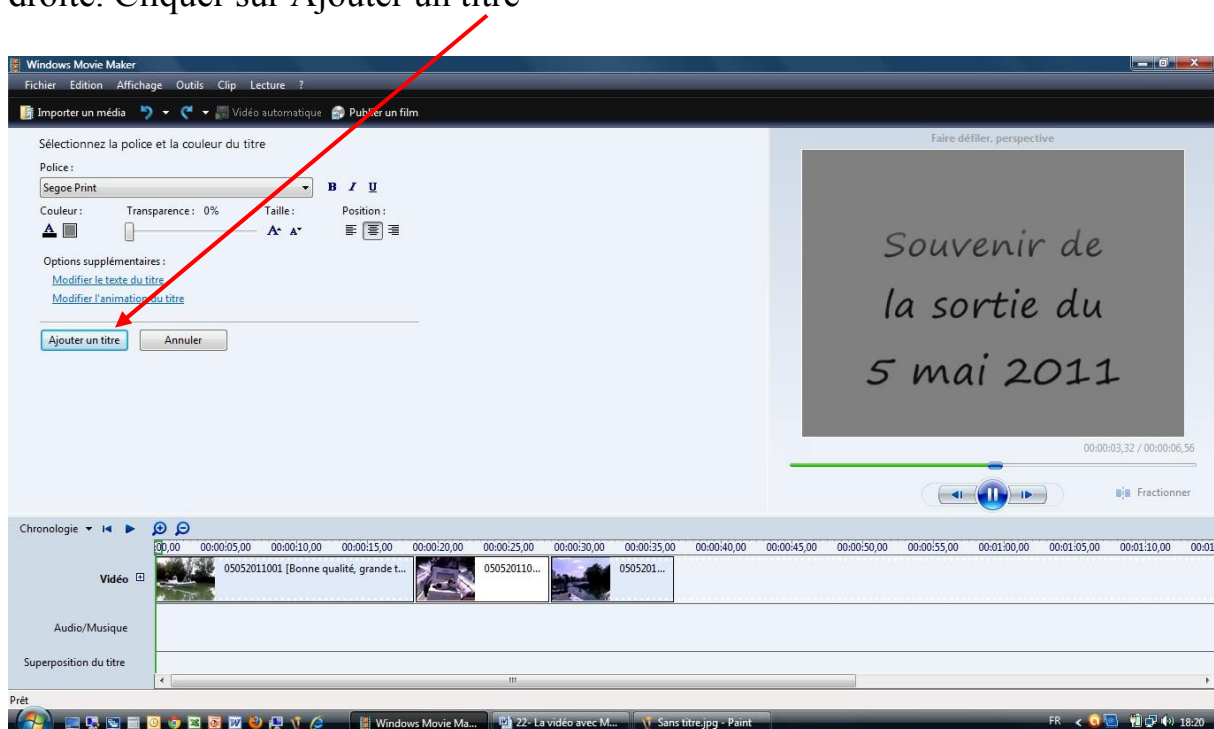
droite. Cliquer sur Ajouter un titre

Windows Movie Maker
Fichier Edition Affichage Outils Clip Lecture ?
Importer un média Vidéo automatique Publier un film

Sélectionnez la police et la couleur du titre
Police :
Segoe Print
B I U
Couleur : Transparence : 0% Taille : Position :

Options supplémentaires :
Modifier le texte du titre
Modifier l'animation du titre

Ajouter un titre Annuler

Faire défiler, perspective

Souvenir de
la sortie du
5 mai 2011

00:00:03,32 / 00:00:06,56

Fractionner

Chronologie
00,00 00:00:05,00 00:00:10,00 00:00:15,00 00:00:20,00 00:00:25,00 00:00:30,00 00:00:35,00 00:00:40,00 00:00:45,00 00:00:50,00 00:00:55,00 00:01:00,00 00:01:05,00 00:01:10,00 00:01

Vidéo
05052011001 [Bonne qualité, grande t...
050520110...
0505201...

Audio/Musique

Superposition du titre

Prêt

Windows Movie Ma... 22- La vidéo avec M... Sans titre.jpg - Paint
FR 18:20